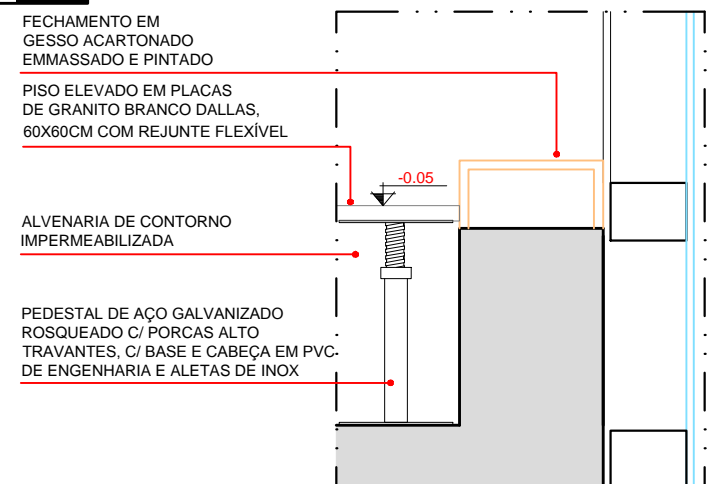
FECHAMENTO EM GESSO ACARTONADO EMMASSADO E PINTADO

PISO ELEVADO EM PLACAS DE GRANITO BRANCO DALLAS, 60X60CM COM REJUNTE FLEXÍVEL

-0.05

ALVENARIA DE CONTORNO IMPERMEABILIZADA

PEDESTAL DE AÇO GALVANIZADO ROSQUEADO C/ PORCAS ALTO TRAVANTES, C/ BASE E CABEÇA EM PVC DE ENGENHARIA E ALETAS DE INOX